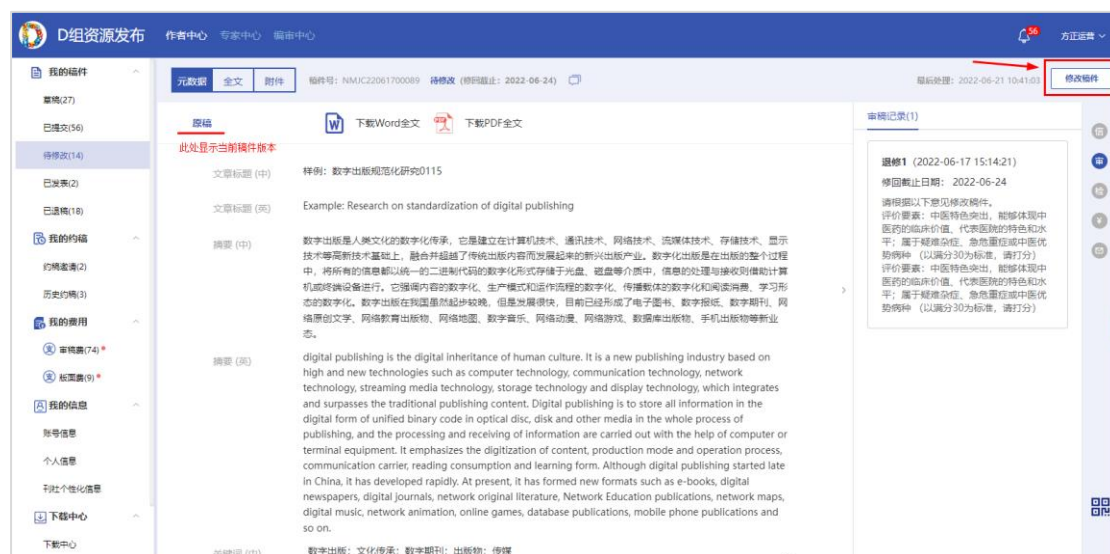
D组资源发布 作者中心 专家中心 编审中心

56 方正运营

我的稿件
草稿(27)
已提交(56)
待修改(14)
已发表(2)
已退稿(18)
我的约稿
约稿邀请(2)
历史约稿(3)
我的费用
审稿费(74)
版面费(9)
我的信息
账号信息
个人信息
刊社个性化信息
下载中心
下载中心

元数据 全文 附件 稿件号：NMJC22061700089 待修改 (修回截止：2022-06-24)

最后处理：2022-06-21 10:41:03 修改稿件

原稿 下载Word全文 下载PDF全文

此处显示当前稿件版本

文章标题 (中) 样例：数字出版规范化研究0115

文章标题 (英) Example: Research on standardization of digital publishing

摘要 (中) 数字出版是人类文化的数字化传承，它是建立在计算机技术、通讯技术、网络技术、流媒体技术、存储技术、显示技术等高新技术基础上，融合并超越了传统出版内容而发展起来的新兴出版产业。数字化出版是在出版的整个过程中，将所有的信息都以统一的二进制代码的数字化形式存储于光盘、磁盘等介质中，信息的处理与接收则借助计算机或终端设备进行。它强调内容的数字化、生产模式和运作流程的数字化、传播载体的数字化和阅读消费、学习形态的数字化。数字出版在我国虽然起步较晚，但是发展很快，目前已经形成了电子图书、数字报纸、数字期刊、网络原创文学、网络教育出版物、网络地图、数字音乐、网络动漫、网络游戏、数据库出版物、手机出版物等新业态。

摘要 (英) digital publishing is the digital inheritance of human culture. It is a new publishing industry based on high and new technologies such as computer technology, communication technology, network technology, streaming media technology, storage technology and display technology, which integrates and surpasses the traditional publishing content. Digital publishing is to store all information in the digital form of unified binary code in optical disc, disk and other media in the whole process of publishing, and the processing and receiving of information are carried out with the help of computer or terminal equipment. It emphasizes the digitization of content, production mode and operation process, communication carrier, reading consumption and learning form. Although digital publishing started late in China, it has developed rapidly. At present, it has formed new formats such as e-books, digital newspapers, digital journals, network original literature, Network Education publications, network maps, digital music, network animation, online games, database publications, mobile phone publications and so on.

关键词 (中) 数字出版；文化传承；数字期刊；出版物；传媒

审稿记录(1)

退修1 (2022-06-17 15:14:21)
修回截止日期：2022-06-24
请根据以下意见修改稿件。
评价要素：中医特色突出，能够体现中医药的临床价值、代表医院的特色和水平；属于疑难杂症、急危重症或中医优势病种 (以满分30为标准，请打分)
评价要素：中医特色突出，能够体现中医药的临床价值、代表医院的特色和水平；属于疑难杂症、急危重症或中医优势病种 (以满分30为标准，请打分)